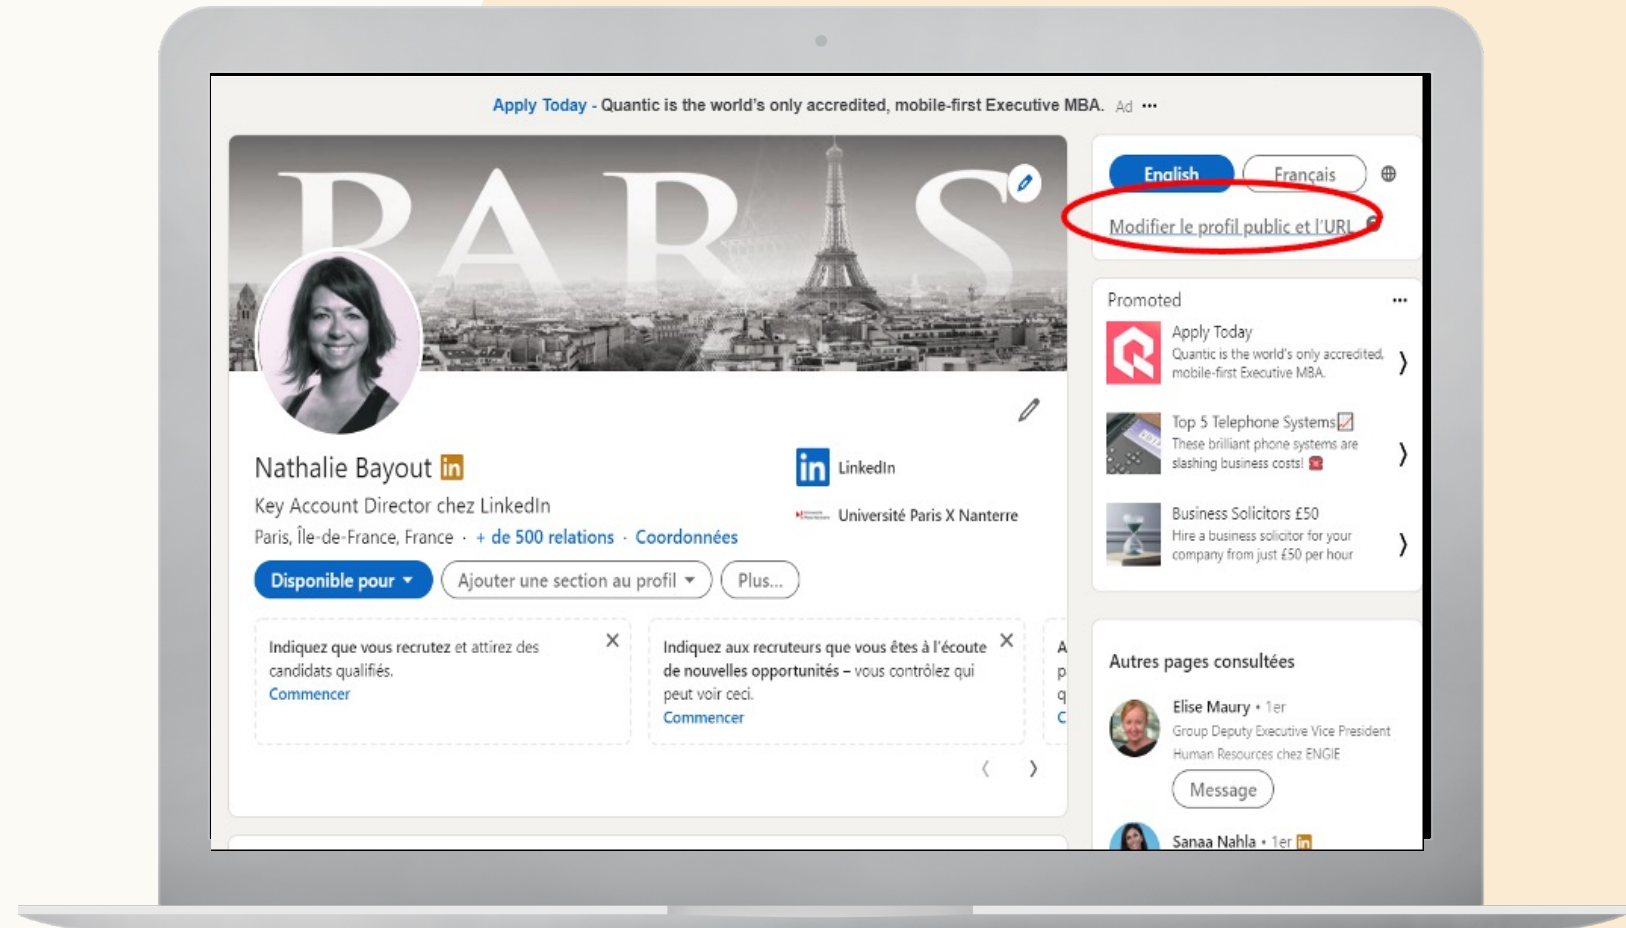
Apply Today - Quantic is the world's only accredited, mobile-first Executive MBA. Ad ···

PARIS

Nathalie Bayout in

Key Account Director chez LinkedIn

Paris, Île-de-France, France · + de 500 relations · Coordonnées

LinkedIn

Université Paris X Nanterre

Disponible pour ▾ | Ajouter une section au profil ▾ | Plus...

Indiquez que vous recrutez et attirez des candidats qualifiés.
Commencer

Indiquez aux recruteurs que vous êtes à l'écoute de nouvelles opportunités – vous contrôlez qui peut voir ceci.
Commencer

English | Français

Modifier le profil public et l'URL

Promoted ···

Apply Today
Quantic is the world's only accredited, mobile-first Executive MBA.

Top 5 Telephone Systems
These brilliant phone systems are slashing business costs!

Business Solicitors £50
Hire a business solicitor for your company from just £50 per hour

Autres pages consultées

Elise Maury • 1er
Group Deputy Executive Vice President Human Resources chez ENGIE
Message

Sanaa Nahla • 1er